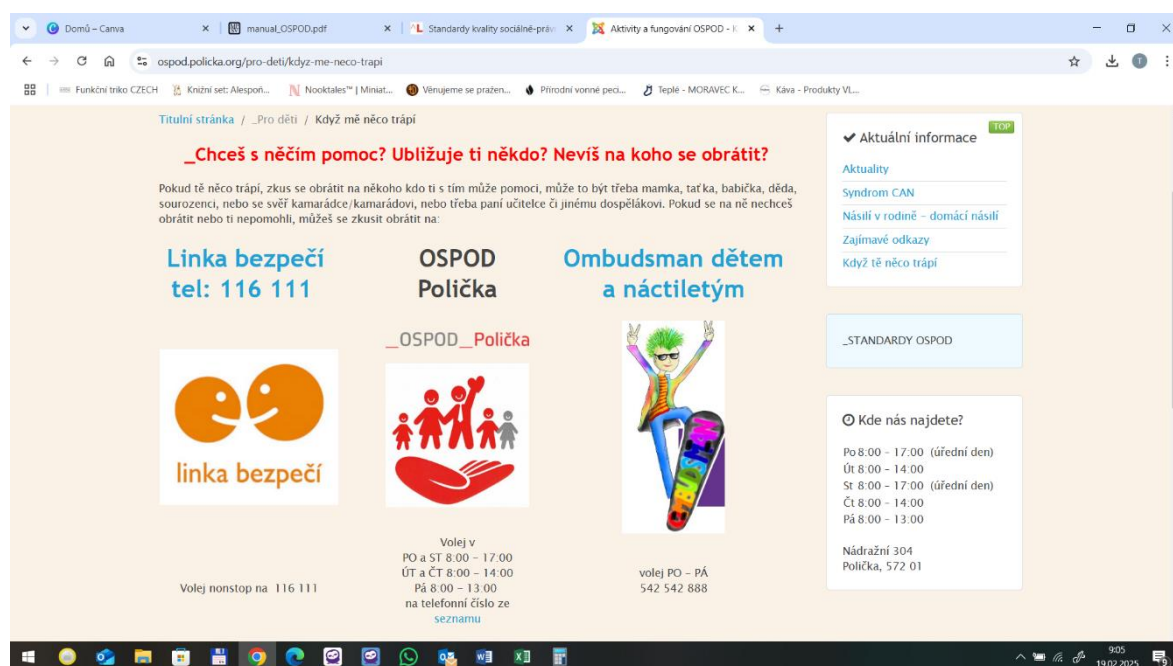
Domů – Canva
manual_OSPOD.pdf
Standardy kvality sociálně-práv
Aktivity a fungování OSPOD - K

ospod.policka.org/pro-deti/kdyz-me-neco-trapi

Funkční triko CZECH | Knižní set: Alespoň... | Nooktales™ | Miniat... | Věnujeme se pražen... | Přírodní vonné peci... | Teplé - MORAVEC K... | Káva - Produkty VI...

Titulní stránka / _Pro děti / Když mě něco trápí

_Chceš s něčím pomoc? Ubližuje ti někdo? Nevíš na koho se obrátit?

Pokud tě něco trápí, zkus se obrátit na někoho kdo ti s tím může pomoci, může to být třeba mamka, taťka, babička, děda, sourozenci, nebo se svěř kamarádce/kamarádovi, nebo třeba paní učitelce či jinému dospělákovi. Pokud se na ně nechceš obrátit nebo ti nepomohli, můžeš se zkusit obrátit na:

Linka bezpečí tel: 116 111

OSPOD Polička

Ombudsman dětem a náctiletým

_OSPOD_Polička

linka bezpečí

Volej nonstop na 116 111

Volej v
PO a ST 8:00 – 17:00
ÚT a ČT 8:00 – 14:00
Pá 8:00 – 13:00
na telefonní číslo ze seznamu

volej PO – PÁ
542 542 888

TOP
Aktuální informace
Aktuality
Syndrom CAN
Násilí v rodině – domácí násilí
Zajímavé odkazy
Když tě něco trápí

_STANDARDY OSPOD

Kde nás najdete?
Po 8:00 - 17:00 (úřední den)
Út 8:00 - 14:00
St 8:00 - 17:00 (úřední den)
Čt 8:00 - 14:00
Pá 8:00 - 13:00

Nádražní 304
Polička, 572 01

9:05
19.02.2025